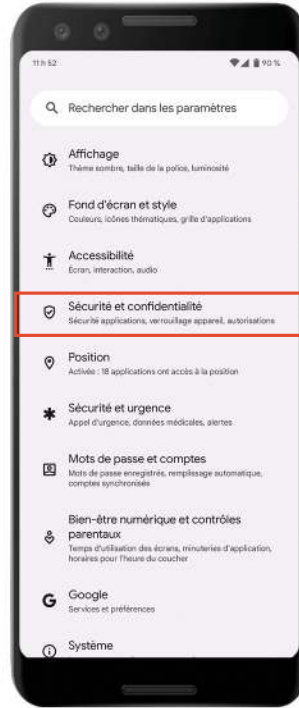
11 h 52

90 %

Rechercher dans les paramètres

Affichage
Thème sombre, taille de la police, luminosité

Fond d'écran et style
Couleurs, icônes thématiques, grille d'applications

Accessibilité
Écran, interaction, audio

Sécurité et confidentialité
Sécurité applications, verrouillage appareil, autorisations

Position
Activée : 18 applications ont accès à la position

Sécurité et urgence
Appel d'urgence, données médicales, alertes

Mots de passe et comptes
Mots de passe enregistrés, remplissage automatique, comptes synchronisés

Bien-être numérique et contrôles parentaux
Temps d'utilisation des écrans, minuteries d'application, horaires pour l'heure du coucher

Google
Services et préférences

Système